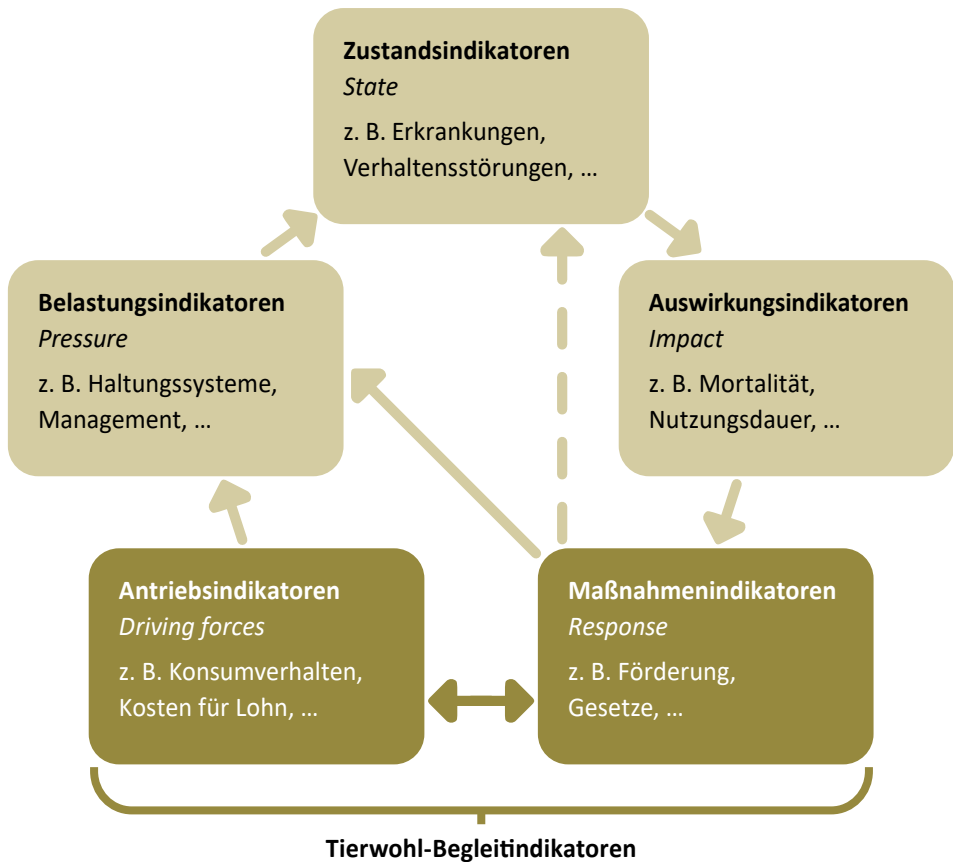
**Zustandsindikatoren**
*State*
z. B. Erkrankungen, Verhaltensstörungen, …

**Belastungsindikatoren**
*Pressure*
z. B. Haltungssysteme, Management, …

**Auswirkungsindikatoren**
*Impact*
z. B. Mortalität, Nutzungsdauer, …

**Antriebsindikatoren**
*Driving forces*
z. B. Konsumverhalten, Kosten für Lohn, …

**Maßnahmenindikatoren**
*Response*
z. B. Förderung, Gesetze, …

**Tierwohl-Begleitindikatoren**